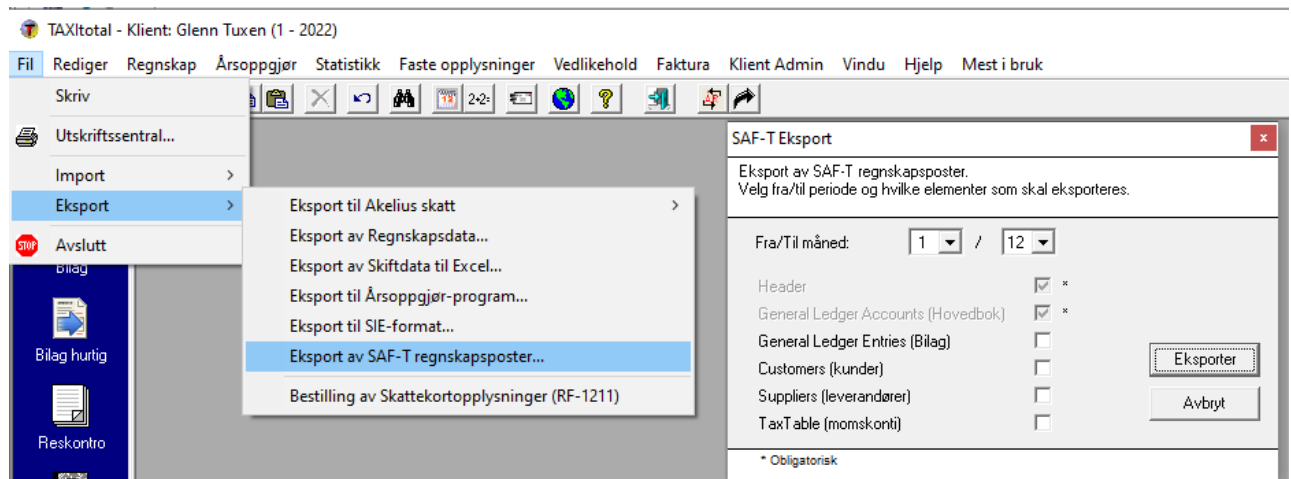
TAXItotal - Klient: Glenn Tuxen (1 - 2022)

Fil Rediger Regnskap Årsoppgjør Statistikk Faste opplysninger Vedlikehold Faktura Klient Admin Vindu Hjelp Mest i bruk

Skriv
Utskriftssentral...
Import
Eksport
Avslutt

Eksport til Akelius skatt
Eksport av Regnskapsdata...
Eksport av Skiftdata til Excel...
Eksport til Årsoppgjør-program...
Eksport til SIE-format...
Eksport av SAF-T regnskapsposter...
Bestilling av Skattekortopplysninger (RF-1211)

Bilag
Bilag hurtig
Reskontro

SAF-T Eksport
Eksport av SAF-T regnskapsposter.
Velg fra/til periode og hvilke elementer som skal eksporteres.

Fra/Til måned: 1 / 12

Header *
General Ledger Accounts (Hovedbok) *
General Ledger Entries (Bilag)
Customers (kunder)
Suppliers (leverandører)
TaxTable (momskonti)

Eksporter
Avbryt

* Obligatorisk